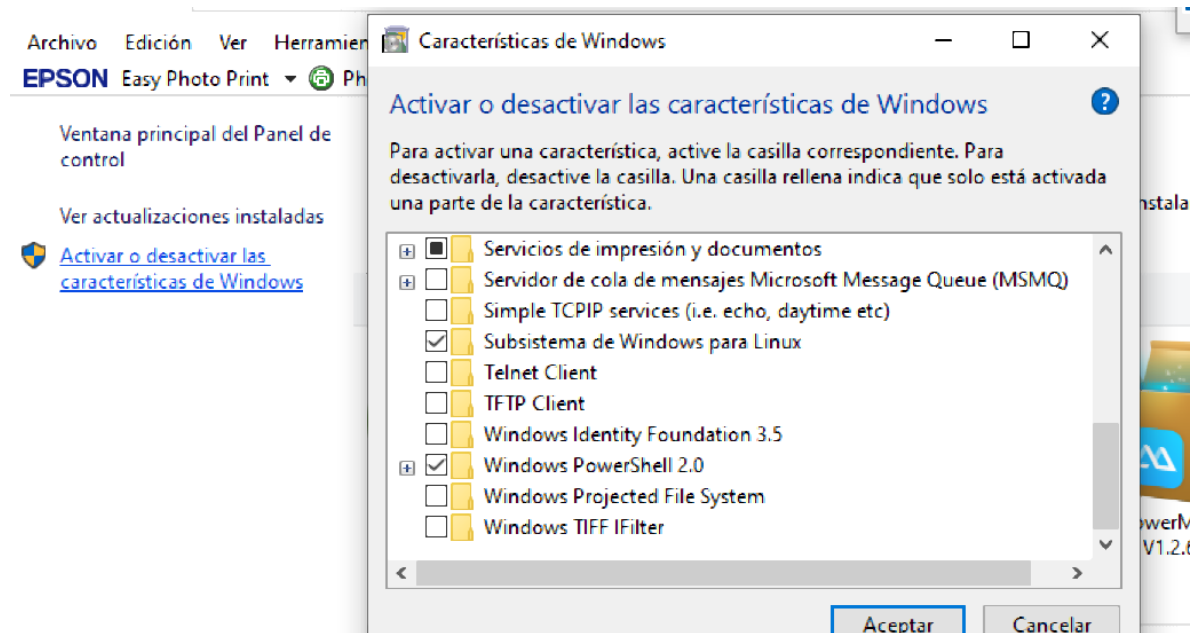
Archivo Edición Ver Herramien

EPSON Easy Photo Print ▾ Ph

Ventana principal del Panel de control

Ver actualizaciones instaladas

Activar o desactivar las características de Windows

Características de Windows

Activar o desactivar las características de Windows

Para activar una característica, active la casilla correspondiente. Para desactivarla, desactive la casilla. Una casilla rellena indica que solo está activada una parte de la característica.

Servicios de impresión y documentos
Servidor de cola de mensajes Microsoft Message Queue (MSMQ)
Simple TCPIP services (i.e. echo, daytime etc)
Subsistema de Windows para Linux
Telnet Client
TFTP Client
Windows Identity Foundation 3.5
Windows PowerShell 2.0
Windows Projected File System
Windows TIFF IFilter

Aceptar
Cancelar

nstala

owerM
V1.2.